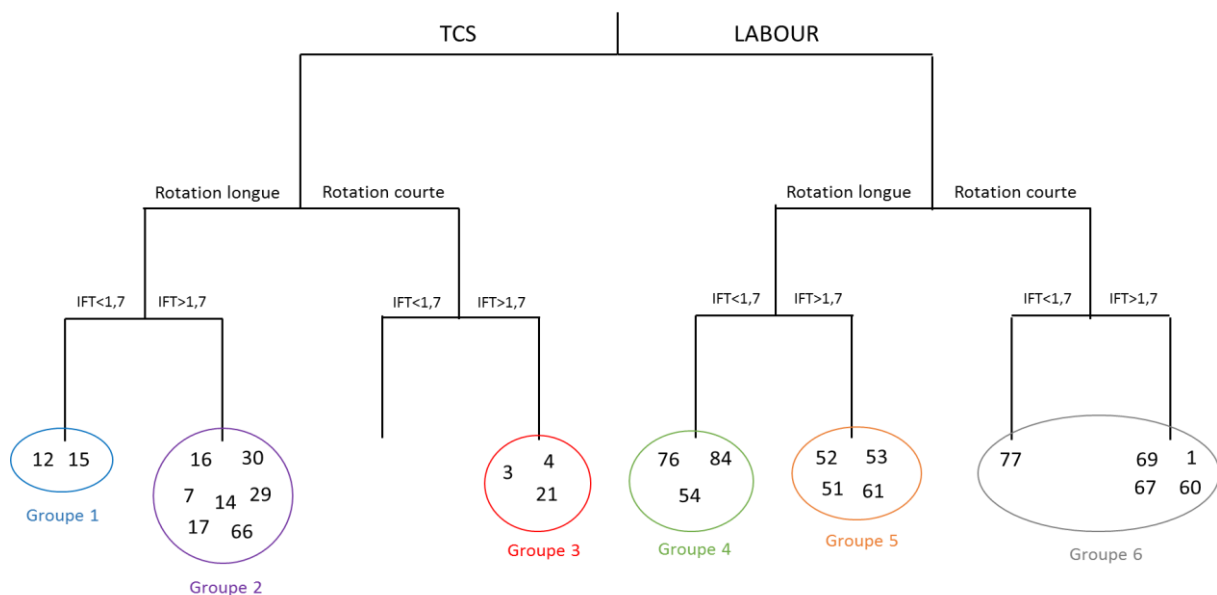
TCS LABOUR

Rotation longue Rotation courte Rotation longue Rotation courte

IFT<1,7 IFT>1,7 IFT<1,7 IFT>1,7 IFT<1,7 IFT>1,7 IFT<1,7 IFT>1,7

12 15
Groupe 1

16 30 7 14 29 17 66
Groupe 2

3 4 21
Groupe 3

76 84 54
Groupe 4

52 53 51 61
Groupe 5

77 69 1 67 60
Groupe 6